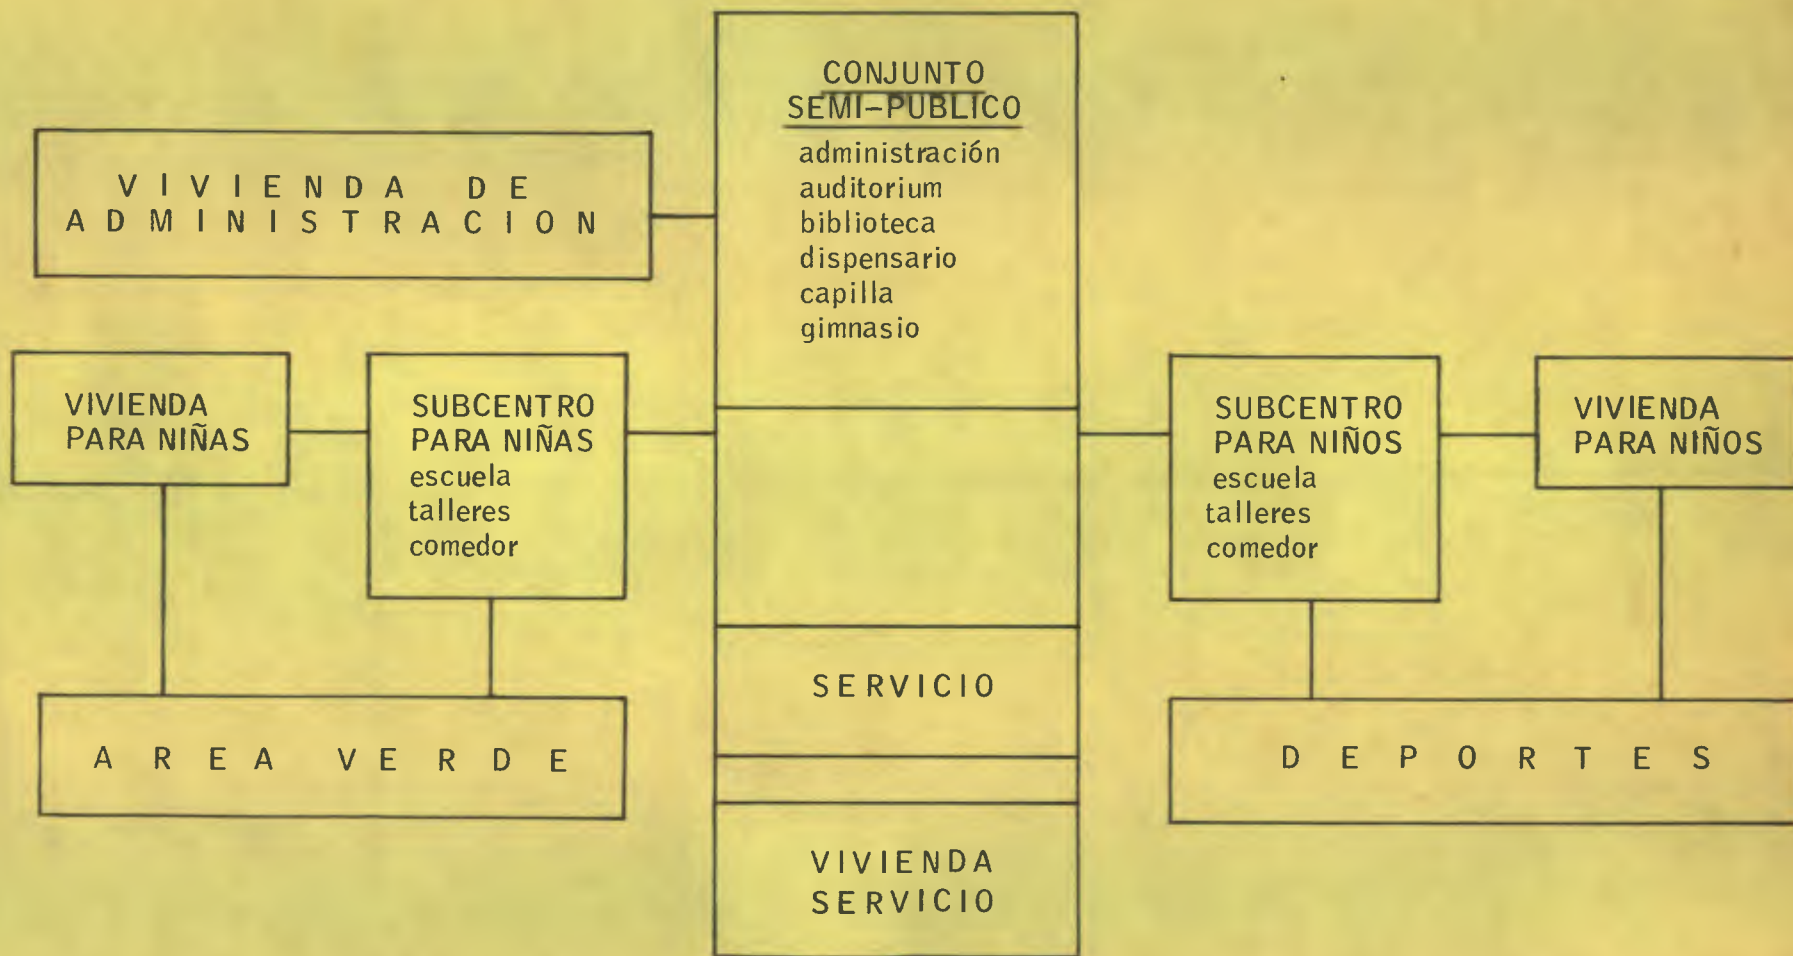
CONJUNTO SEMI-PUBLICO
administración
auditorium
biblioteca
dispensario
capilla
gimnasio

VIVIENDA DE ADMINISTRACION

VIVIENDA PARA NIÑAS

SUBCENTRO PARA NIÑAS
escuela
talleres
comedor

SUBCENTRO PARA NIÑOS
escuela
talleres
comedor

VIVIENDA PARA NIÑOS

AREA VERDE

SERVICIO

DEPORTES

VIVIENDA SERVICIO